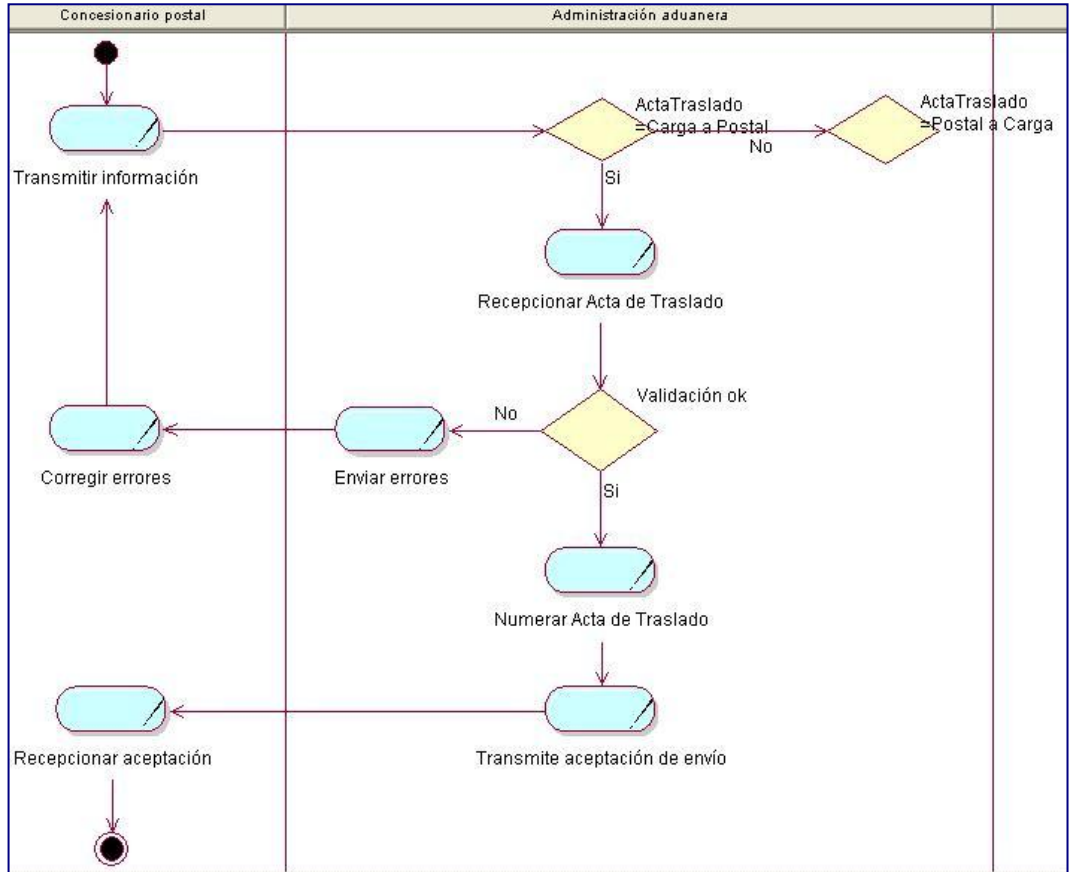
Concesionario postal

Administración aduanera

Transmitir información

ActaTraslado =Carga a Postal

No

ActaTraslado =Postal a Carga

Si

Recepcionar Acta de Traslado

Validación ok

No

Corregir errores

Enviar errores

Si

Numerar Acta de Traslado

Recepcionar aceptación

Transmite aceptación de envío